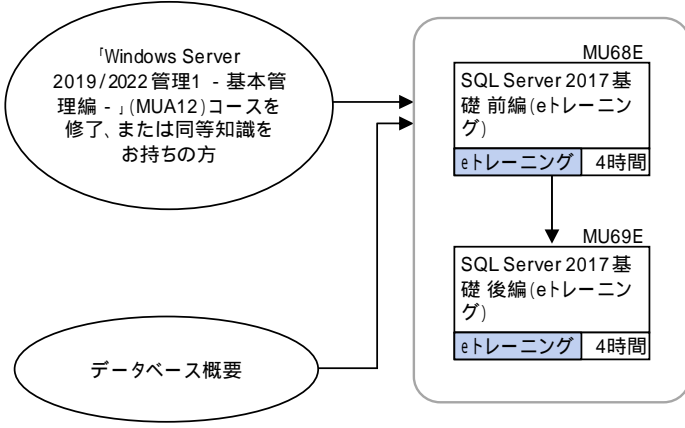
「Windows Server 2019/2022管理1 - 基本管理編 -」(MUA12)コースを修了、または同等知識をお持ちの方

データベース概要

MU68E
SQL Server 2017基礎 前編(eトレーニング)
eトレーニング | 4時間

MU69E
SQL Server 2017基礎 後編(eトレーニング)
eトレーニング | 4時間